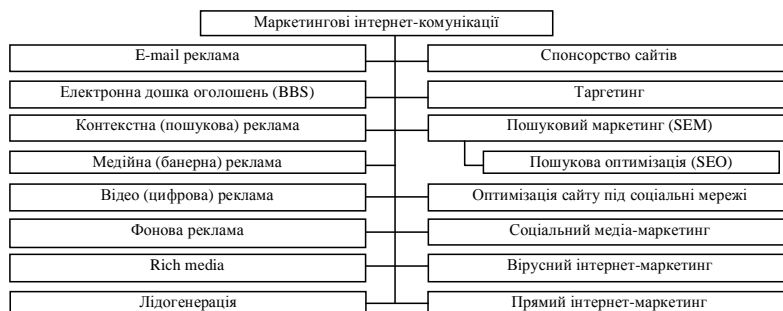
Маркетингові інтернет-комунікації

E-mail реклама

Електронна дошка оголошень (BBS)

Контекстна (пошукова) реклама

Медійна (банерна) реклама

Відео (цифрова) реклама

Фонова реклама

Rich media

Лідогенерація

Спонсорство сайтів

Таргетинг

Пошуковий маркетинг (SEM)

Пошукова оптимізація (SEO)

Оптимізація сайту під соціальні мережі

Соціальний медіа-маркетинг

Вірусний інтернет-маркетинг

Прямий інтернет-маркетинг